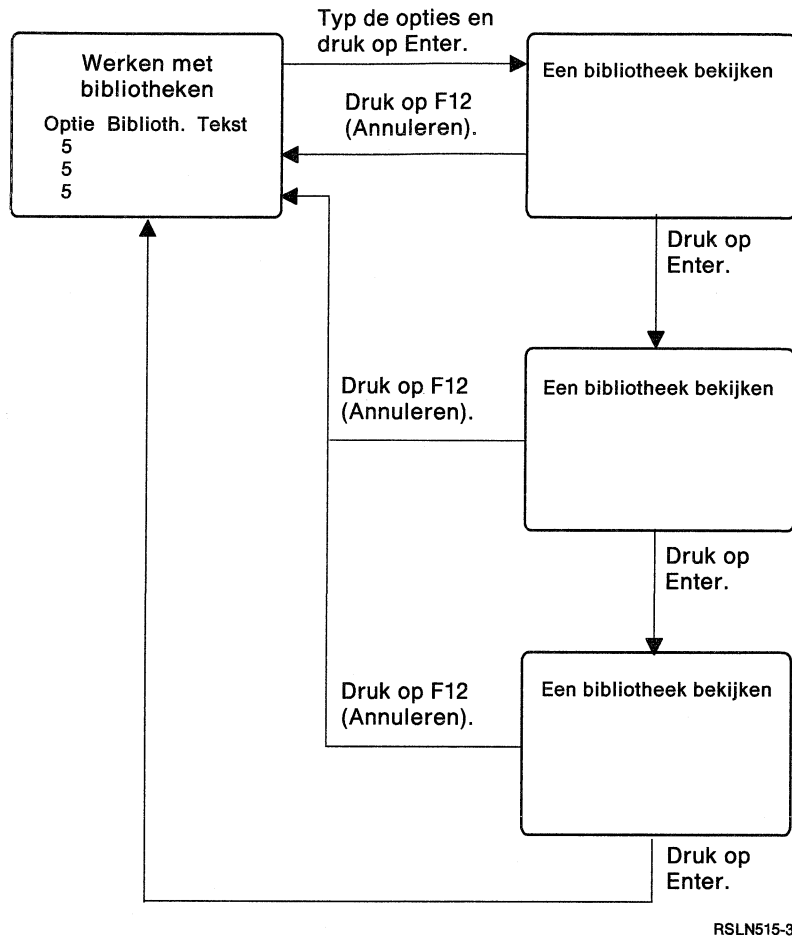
Werken met bibliotheken

Optie Biblioth. Tekst
5
5
5

Typ de opties en druk op Enter.

Een bibliotheek bekijken

Druk op F12 (Annuleren).

Druk op Enter.

Een bibliotheek bekijken

Druk op F12 (Annuleren).

Druk op Enter.

Een bibliotheek bekijken

Druk op F12 (Annuleren).

Druk op Enter.

RSLN515-3